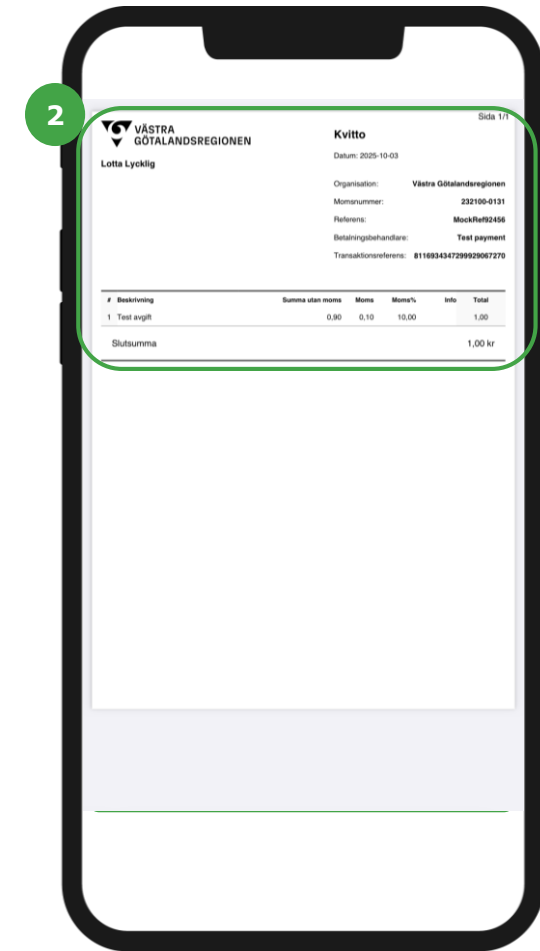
2

Sida 1/1

VÄSTRA GÖTALANDSREGIONEN

Lotta Lycklig

Kvitto

Datum: 2025-10-03

Organisation: Västra Götalandsregionen
Momsnummer: 232100-0131
Referens: MockRef92456
Betalningsbehandlare: Test payment
Transaktionsreferens: 811693434729992906 7270

| # | Beskrivning | Summa utan moms | Moms | Moms% | Info | Total |
|---|---|---|---|---|---|---|
| 1 | Test avgift | 0,90 | 0,10 | 10,00 | | 1,00 |

Slutsumma 1,00 kr